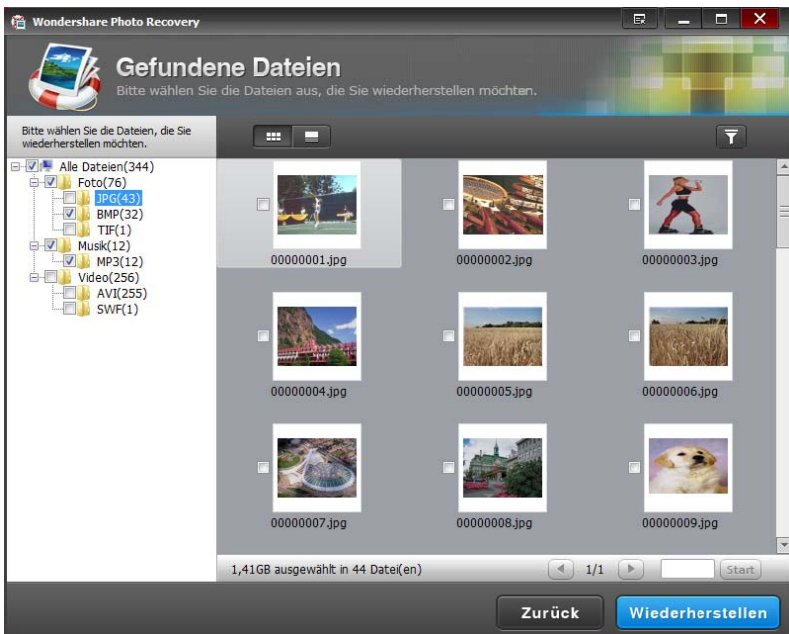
Wondershare Photo Recovery

Gefundene Dateien

Bitte wählen Sie die Dateien aus, die Sie wiederherstellen möchten.

Bitte wählen Sie die Dateien, die Sie wiederherstellen möchten.

Alle Dateien(344)
Foto(76)
JPG(43)
BMP(32)
TIF(1)
Musik(12)
MP3(12)
Video(256)
AVI(255)
SWF(1)

00000001.jpg
00000002.jpg
00000003.jpg
00000004.jpg
00000005.jpg
00000006.jpg
00000007.jpg
00000008.jpg
00000009.jpg

1,41GB ausgewählt in 44 Datei(en)

1/1

Start

Zurück

Wiederherstellen